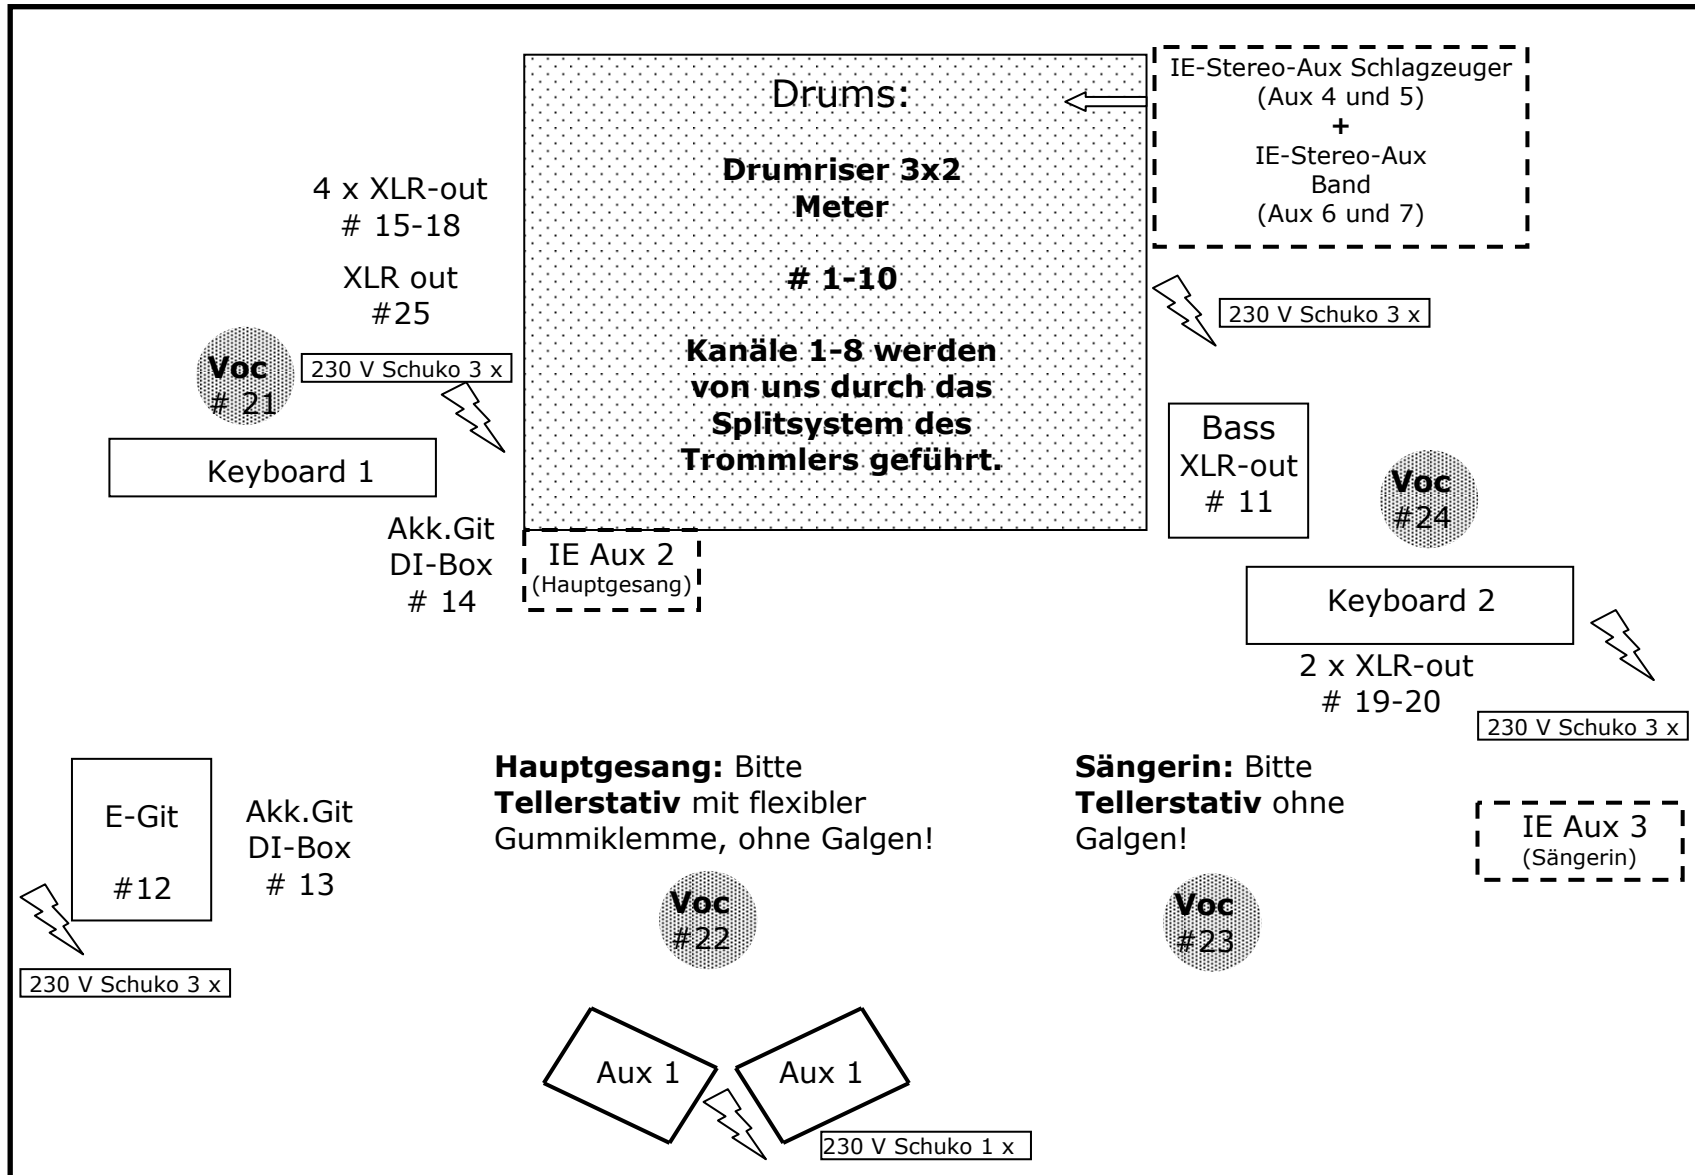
Drums:

Drumriser 3x2 Meter

# 1-10

Kanäle 1-8 werden von uns durch das Splitsystem des Trommlers geführt.

IE-Stereo-Aux Schlagzeuger (Aux 4 und 5)
+
IE-Stereo-Aux Band (Aux 6 und 7)

4 x XLR-out
# 15-18

XLR out
#25

Voc
# 21

230 V Schuko 3 x

230 V Schuko 3 x

Keyboard 1

Bass
XLR-out
# 11

Voc
#24

Akk.Git
DI-Box
# 14

IE Aux 2
(Hauptgesang)

Keyboard 2

2 x XLR-out
# 19-20

230 V Schuko 3 x

E-Git

#12

Akk.Git
DI-Box
# 13

**Hauptgesang:** Bitte **Tellerstativ** mit flexibler Gummiklemme, ohne Galgen!

**Sängerin:** Bitte **Tellerstativ** ohne Galgen!

IE Aux 3
(Sängerin)

Voc
#22

Voc
#23

230 V Schuko 3 x

Aux 1

Aux 1

230 V Schuko 1 x